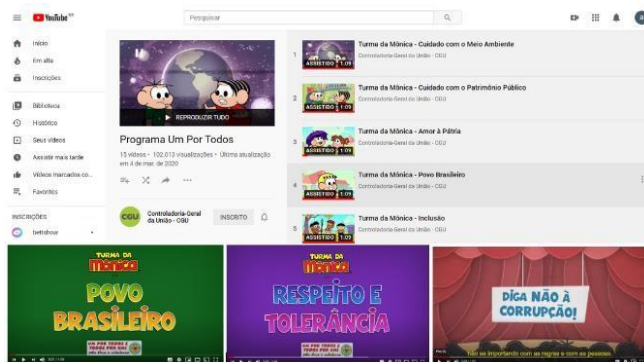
YouTube BR

Pesquisar

Início
Em alta
Inscrições
Biblioteca
Histórico
Seus vídeos
Assistir mais tarde
Vídeos marcados co...
Favoritos

INSCRIÇÕES
bettshow

REPRODUZIR TUDO

Programa Um Por Todos

15 vídeos · 102.013 visualizações · Última atualização em 4 de mar. de 2020

CGU
Controladoria-Geral da União - CGU
INSCRITO

1 Turma da Mônica - Cuidado com o Meio Ambiente
Controladoria-Geral da União - CGU

2 ASSISTIDO 1:09 Turma da Mônica - Cuidado com o Patrimônio Público
Controladoria-Geral da União - CGU

3 ASSISTIDO 1:09 Turma da Mônica - Amor à Pátria
Controladoria-Geral da União - CGU

4 ASSISTIDO 1:09 Turma da Mônica - Povo Brasileiro
Controladoria-Geral da União - CGU

5 ASSISTIDO 1:09 Turma da Mônica - Inclusão
Controladoria-Geral da União - CGU

TURMA DA Mônica
POVO BRASILEIRO

TURMA DA Mônica
RESPEITO E TOLERÂNCIA

DIGA NÃO À CORRUPÇÃO!

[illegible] importando com as regras e com as pessoas